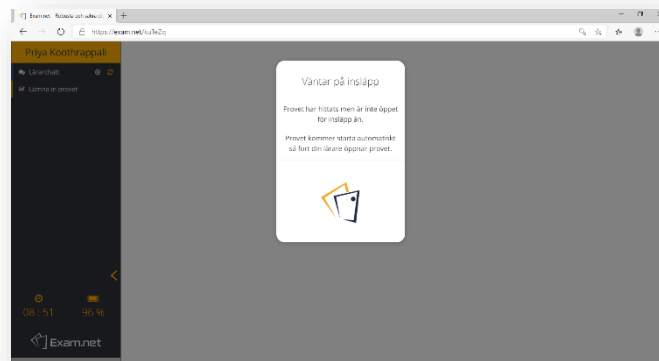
Exam.net - Robusta och säkra pr ×

https://exam.net/kuTeZq

Priya Koothrappali

Lärarchatt

Lämna in provet

08:51

96 %

Exam.net

Väntar på insläpp

Provet har hittats men är inte öppet för insläpp än.

Provet kommer starta automatiskt så fort din lärare öppnar provet.